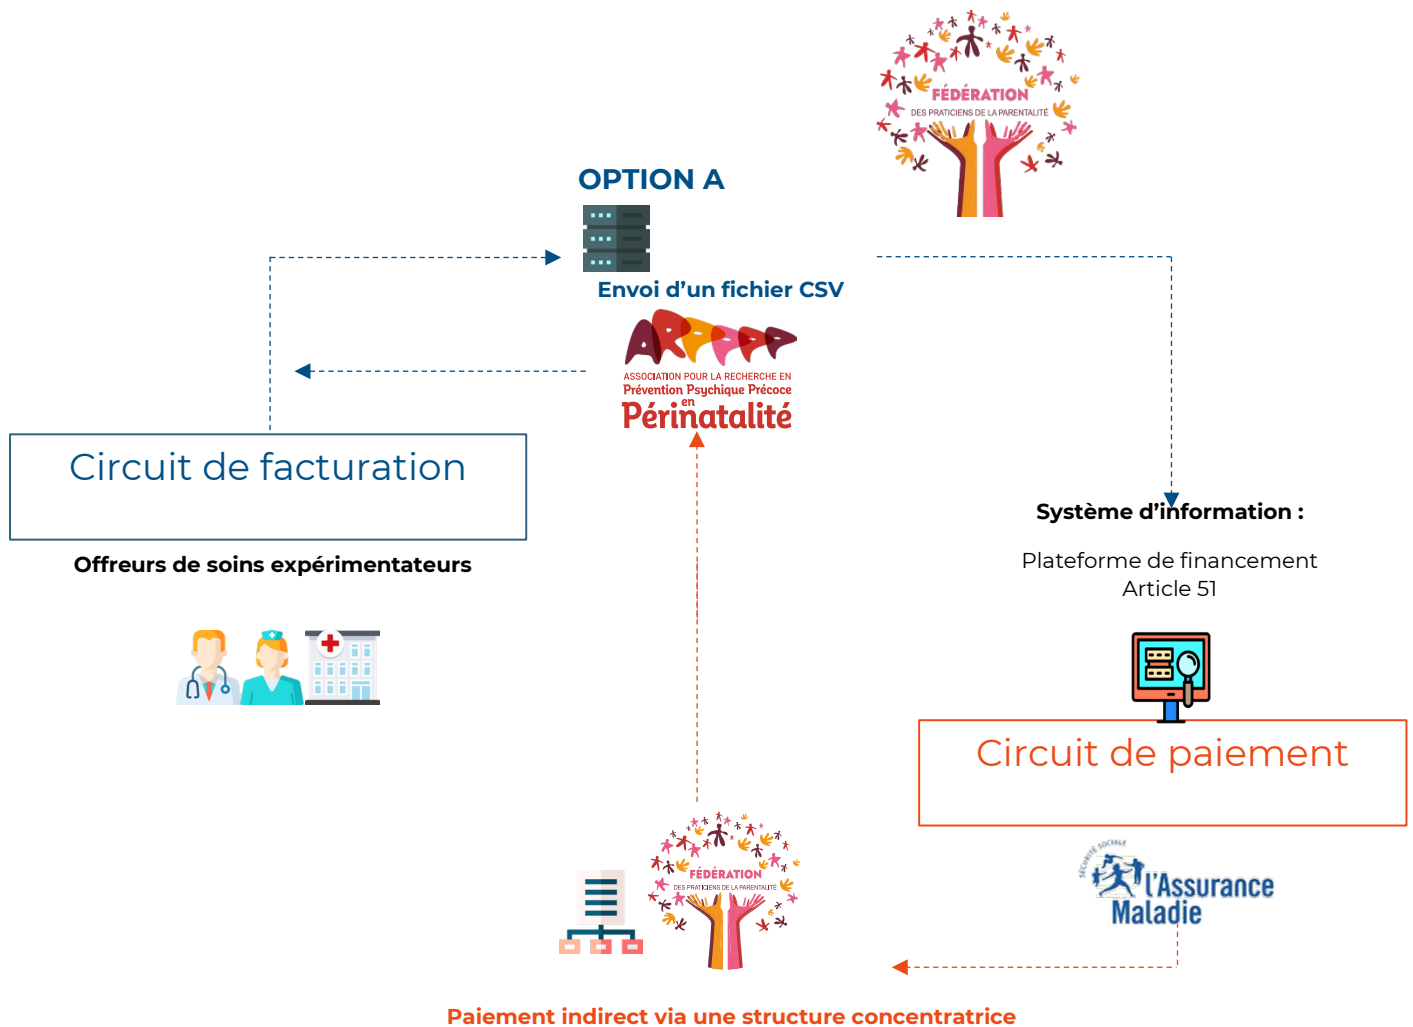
FÉDÉRATION
DES PRATICIENS DE LA PARENTALITÉ

OPTION A

Envoi d'un fichier CSV

ARPPP
ASSOCIATION POUR LA RECHERCHE EN
Prévention Psychique Précoce
en
Périnatalité

Circuit de facturation

Offreurs de soins expérimentateurs

Système d'information :

Plateforme de financement
Article 51

Circuit de paiement

SÉCURITÉ SOCIALE
l'Assurance Maladie

FÉDÉRATION
DES PRATICIENS DE LA PARENTALITÉ

Paiement indirect via une structure concentratrice